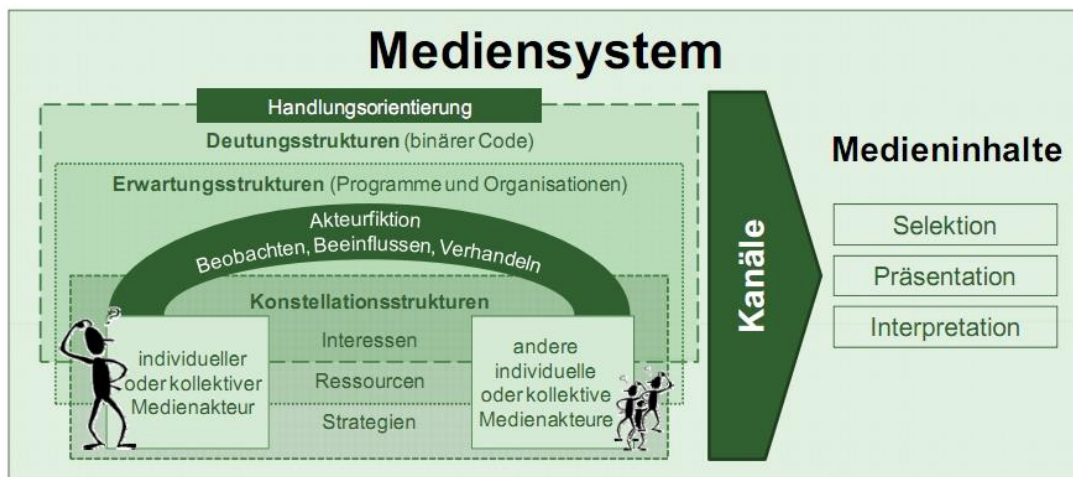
Mediensystem

Handlungsorientierung

Deutungsstrukturen (binärer Code)

Erwartungsstrukturen (Programme und Organisationen)

Akteurfiktion
Beobachten, Beeinflussen, Verhandeln

Konstellationsstrukturen

individueller oder kollektiver Medienakteur

Interessen

Ressourcen

Strategien

andere individuelle oder kollektive Medienakteure

Kanäle

Medieninhalte

Selektion

Präsentation

Interpretation